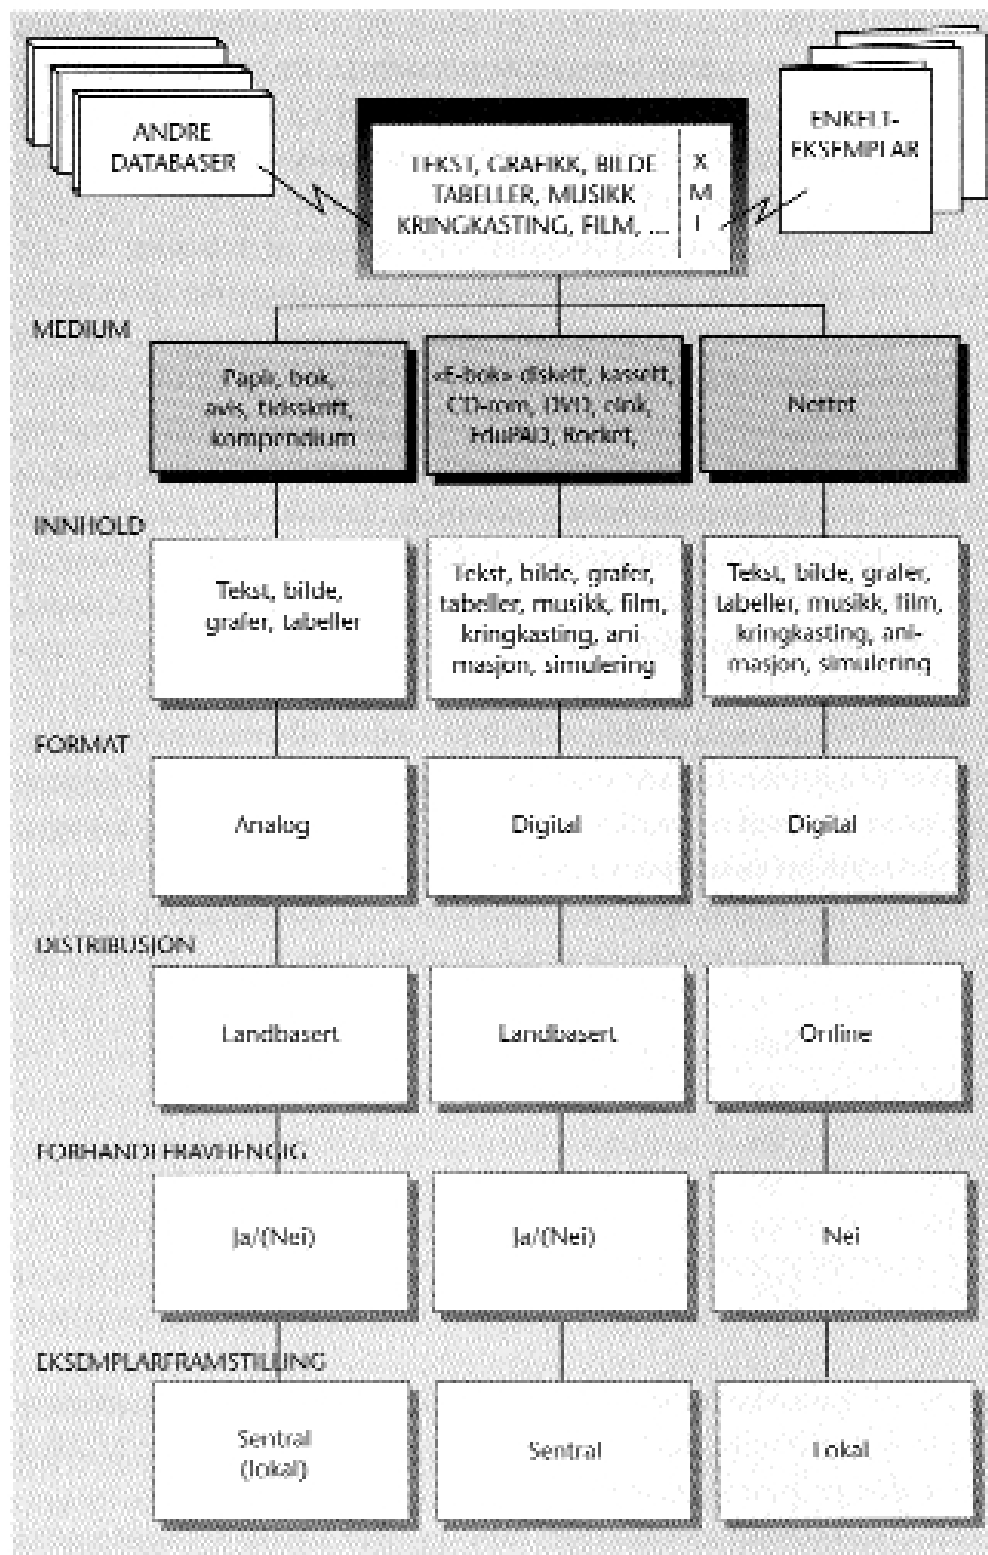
ANDRE DATABASER

TEKST, GRAFIKK, BILDE TABELLER, MUSIKK KRINGKASTING, FILM, ...

X
M
L

ENKELT-EKSEMPLAR

MEDIUM

Papir, bok, avis, tidsskrift, kompendium

«E-bok» diskett, kassett, CD-rom, DVD, rink, EduPAD, Rocket,

Nettet

INNHOLD

Tekst, bilde, grafer, tabeller

Tekst, bilde, grafer, tabeller, musikk, film, kringkasting, animasjon, simulering

Tekst, bilde, grafer, tabeller, musikk, film, kringkasting, animasjon, simulering

FORMAT

Analog

Digital

Digital

DISTRIBUSJON

Landbasert

Landbasert

Online

FORHANDLERAVHENGIG

Ja/(Nei)

Ja/(Nei)

Nei

EKSEMPLARFRAMSTILLING

Sentral (lokal)

Sentral

Lokal